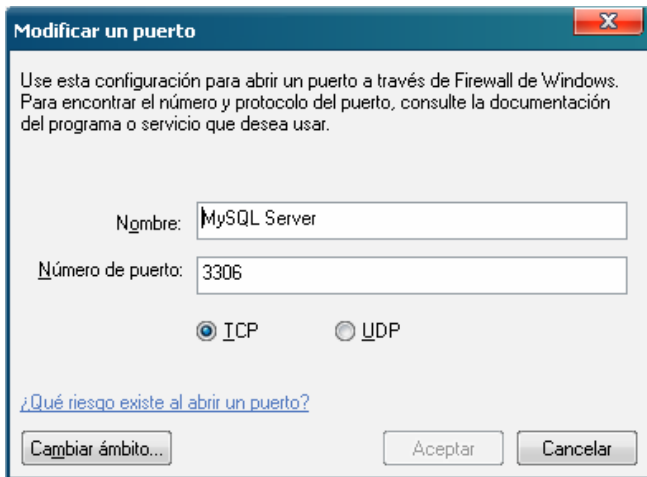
Modificar un puerto

X

Use esta configuración para abrir un puerto a través de Firewall de Windows. Para encontrar el número y protocolo del puerto, consulte la documentación del programa o servicio que desea usar.

Nombre: MySQL Server

Número de puerto: 3306

TCP

UDP

¿Qué riesgo existe al abrir un puerto?

Cambiar ámbito...

Aceptar

Cancelar